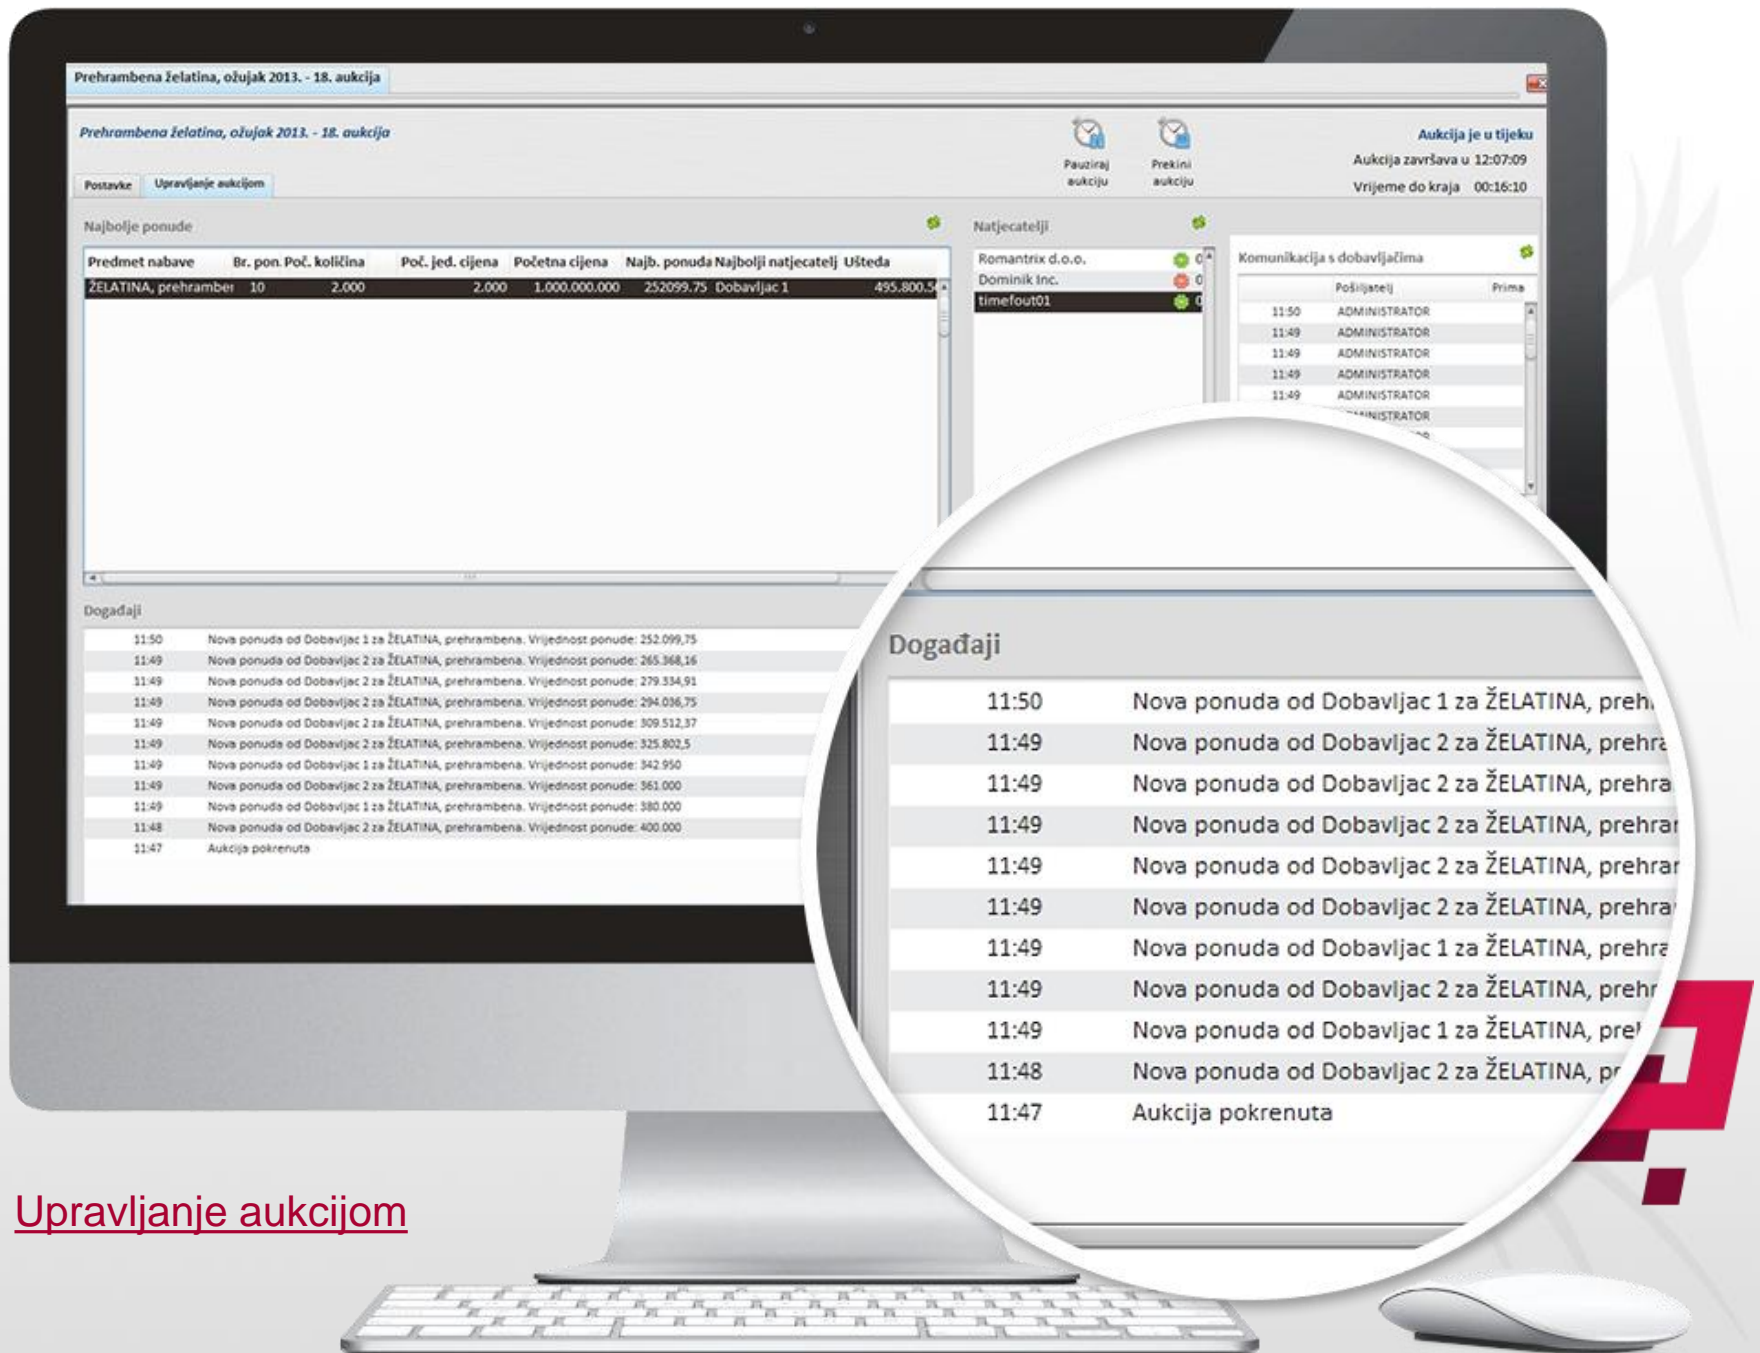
Prehrambena želatina, ožujak 2013. - 18. aukcija

Prehrambena želatina, ožujak 2013. - 18. aukcija

Pauziraj aukciju
Prekini aukciju

Aukcija je u tijeku
Aukcija završava u 12:07:09
Vrijeme do kraja 00:16:10

Postavke
Upravljanje aukcijom

Najbolje ponude

| Predmet nabave | Br. pon. | Poč. količina | Poč. jed. cijena | Početna cijena | Najb. ponuda | Najbolji natjecatelj | Ušteda |
|---|---|---|---|---|---|---|---|
| ŽELATINA, prehramber | 10 | 2.000 | 2.000 | 1.000.000.000 | 252099.75 | Dobavljac 1 | 495.800.5 |

Natjecatelji
Romantrix d.o.o.
Dominik Inc.
timefout01

Komunikacija s dobavljačima

| | Pošiljatelj | Prima |
|---|---|---|
| 11:50 | ADMINISTRATOR | |
| 11:49 | ADMINISTRATOR | |
| 11:49 | ADMINISTRATOR | |
| 11:49 | ADMINISTRATOR | |
| 11:49 | ADMINISTRATOR | |
| | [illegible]NISTRATOR | |

Događaji

| | |
|---|---|
| 11:50 | Nova ponuda od Dobavljac 1 za ŽELATINA, prehrambena. Vrijednost ponude: 252.099,75 |
| 11:49 | Nova ponuda od Dobavljac 2 za ŽELATINA, prehrambena. Vrijednost ponude: 265.368,16 |
| 11:49 | Nova ponuda od Dobavljac 2 za ŽELATINA, prehrambena. Vrijednost ponude: 279.334,91 |
| 11:49 | Nova ponuda od Dobavljac 2 za ŽELATINA, prehrambena. Vrijednost ponude: 294.036,75 |
| 11:49 | Nova ponuda od Dobavljac 2 za ŽELATINA, prehrambena. Vrijednost ponude: 309.512,37 |
| 11:49 | Nova ponuda od Dobavljac 2 za ŽELATINA, prehrambena. Vrijednost ponude: 325.802,5 |
| 11:49 | Nova ponuda od Dobavljac 1 za ŽELATINA, prehrambena. Vrijednost ponude: 342.950 |
| 11:49 | Nova ponuda od Dobavljac 2 za ŽELATINA, prehrambena. Vrijednost ponude: 361.000 |
| 11:49 | Nova ponuda od Dobavljac 1 za ŽELATINA, prehrambena. Vrijednost ponude: 380.000 |
| 11:48 | Nova ponuda od Dobavljac 2 za ŽELATINA, prehrambena. Vrijednost ponude: 400.000 |
| 11:47 | Aukcija pokrenuta |

Upravljanje aukcijom